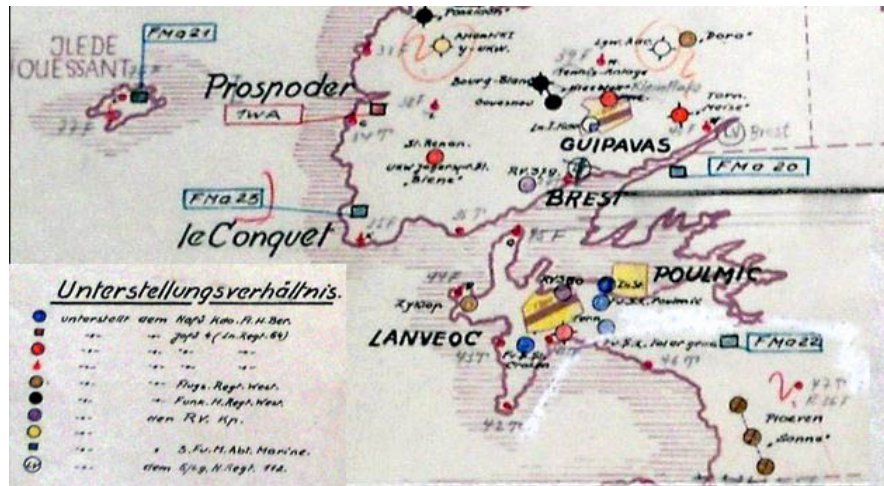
ILE DE
OUESSANT

FMa 21

Prospoder

TWA

FMa 25

le Conquet

Ploudalm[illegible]

Ansnet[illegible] v.ukw.

Lgw. Roc

„Dora"

Bourg-Blanc

Gouesnou

Tennis-Anlage

Torn. „Meise"

St. Renan.

Ukw Jägerm.St. „Biene"

Rr 319

GUIPAVAS

Brest

FMa 20

BREST

Rr 380

Zu St.

POULMIC

Zu S.K. Poulmic

Kzyop.

LANVEOC

Fu. St. Crozon

Fu. S.K. Poher geno

FMa 22

Ploeven „Sonne"

Unterstellungsverhältnis.

unterstellt dem Kafü Kdo. A. H. Ber.

„ „ Jafü 4 (Ln. Regt. 64)

„ „

„ „

„ „ Flug. Regt. West.

„ „ Funk. H. Regt. West.

„ den RV. Kp.

„

„ „ 3. Fu. M. Abt. Marine.

„ dem Bfsg. N. Regt. 112.